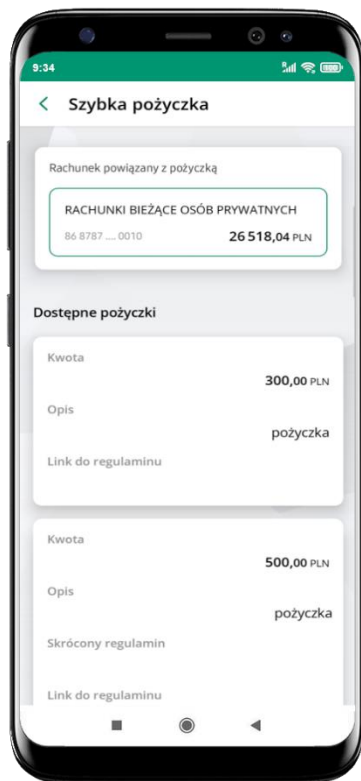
9:34

Szybka pożyczka

Rachunek powiązany z pożyczką

RACHUNKI BIEŻĄCE OSÓB PRYWATNYCH

86 8787 .... 0010

26 518,04 PLN

Dostępne pożyczki

Kwota

300,00 PLN

Opis

pożyczka

Link do regulaminu

Kwota

500,00 PLN

Opis

pożyczka

Skrócony regulamin

Link do regulaminu